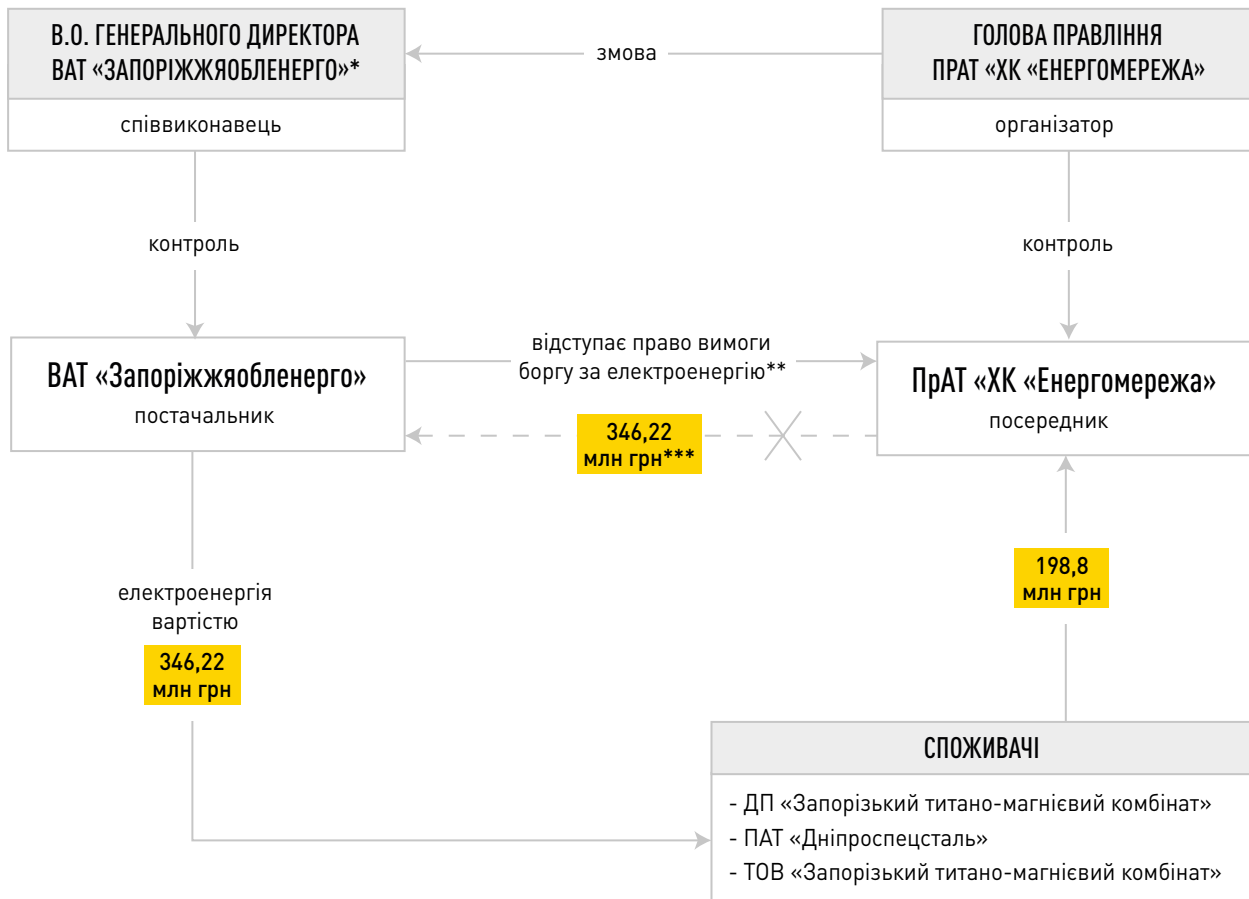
В.О. ГЕНЕРАЛЬНОГО ДИРЕКТОРА ВАТ «ЗАПОРІЖЖЯОБЛЕНЕРГО»*

співвиконавець

змова

ГОЛОВА ПРАВЛІННЯ ПРАТ «ХК «ЕНЕРГОМЕРЕЖА»

організатор

контроль

контроль

ВАТ «Запоріжжяобленерго»

постачальник

відступає право вимоги боргу за електроенергію**

346,22 млн грн***

ПрАТ «ХК «Енергомережа»

посередник

електроенергія вартістю

346,22 млн грн

198,8 млн грн

СПОЖИВАЧІ

- ДП «Запорізький титано-магнієвий комбінат»
- ПАТ «Дніпроспецсталь»
- ТОВ «Запорізький титано-магнієвий комбінат»